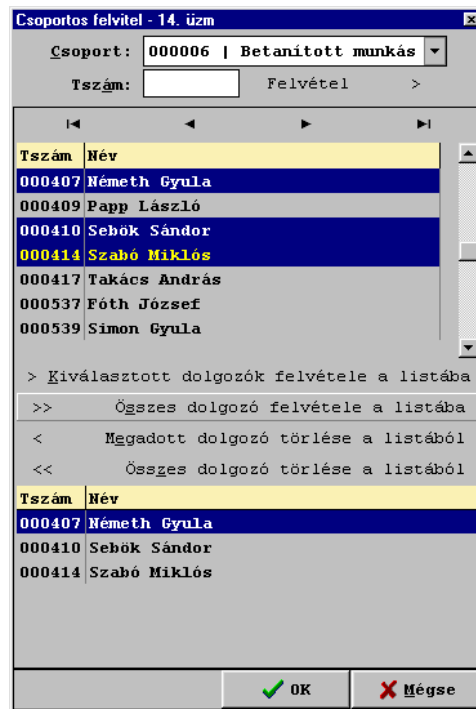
Csoportos felvitel - 14. üzm

Csoport: 000006 | Betanított munkás

Tszám: Felvétel >

| Tszám | Név |
|---|---|
| 000407 | Németh Gyula |
| 000409 | Papp László |
| 000410 | Sebök Sándor |
| 000414 | Szabó Miklós |
| 000417 | Takács András |
| 000537 | Fóth József |
| 000539 | Simon Gyula |

> Kiválasztott dolgozók felvétele a listába

>> Összes dolgozó felvétele a listába

< Megadott dolgozó törlése a listából

<< Összes dolgozó törlése a listából

| Tszám | Név |
|---|---|
| 000407 | Németh Gyula |
| 000410 | Sebök Sándor |
| 000414 | Szabó Miklós |

OK

Mégse